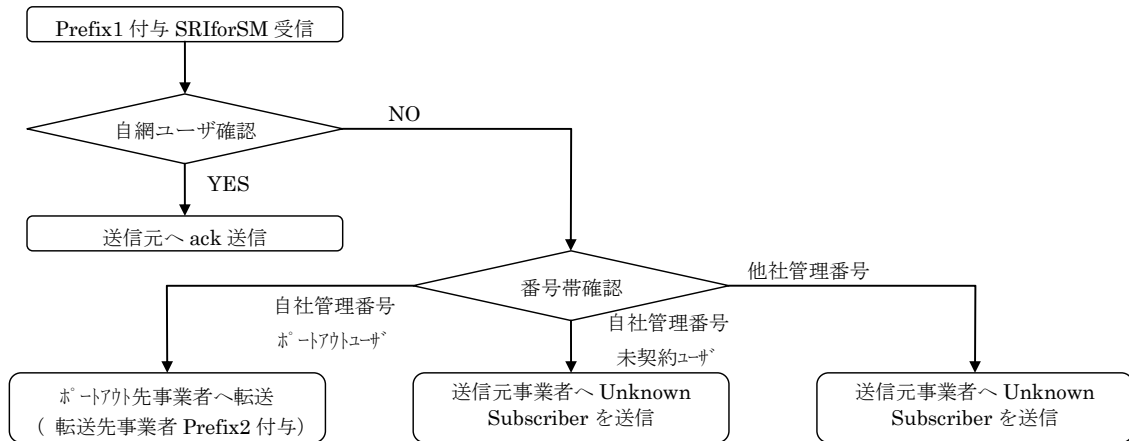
Prefix1 付与 SRIforSM 受信

自網ユーザ確認

NO

YES

送信元へ ack 送信

番号帯確認

自社管理番号
ﾎﾟｰﾄｱｳﾄﾕｰｻﾞ

自社管理番号
未契約ﾕｰｻﾞ

他社管理番号

ﾎﾟｰﾄｱｳﾄ先事業者へ転送
（ 転送先事業者 Prefix2 付与）

送信元事業者へ Unknown Subscriber を送信

送信元事業者へ Unknown Subscriber を送信